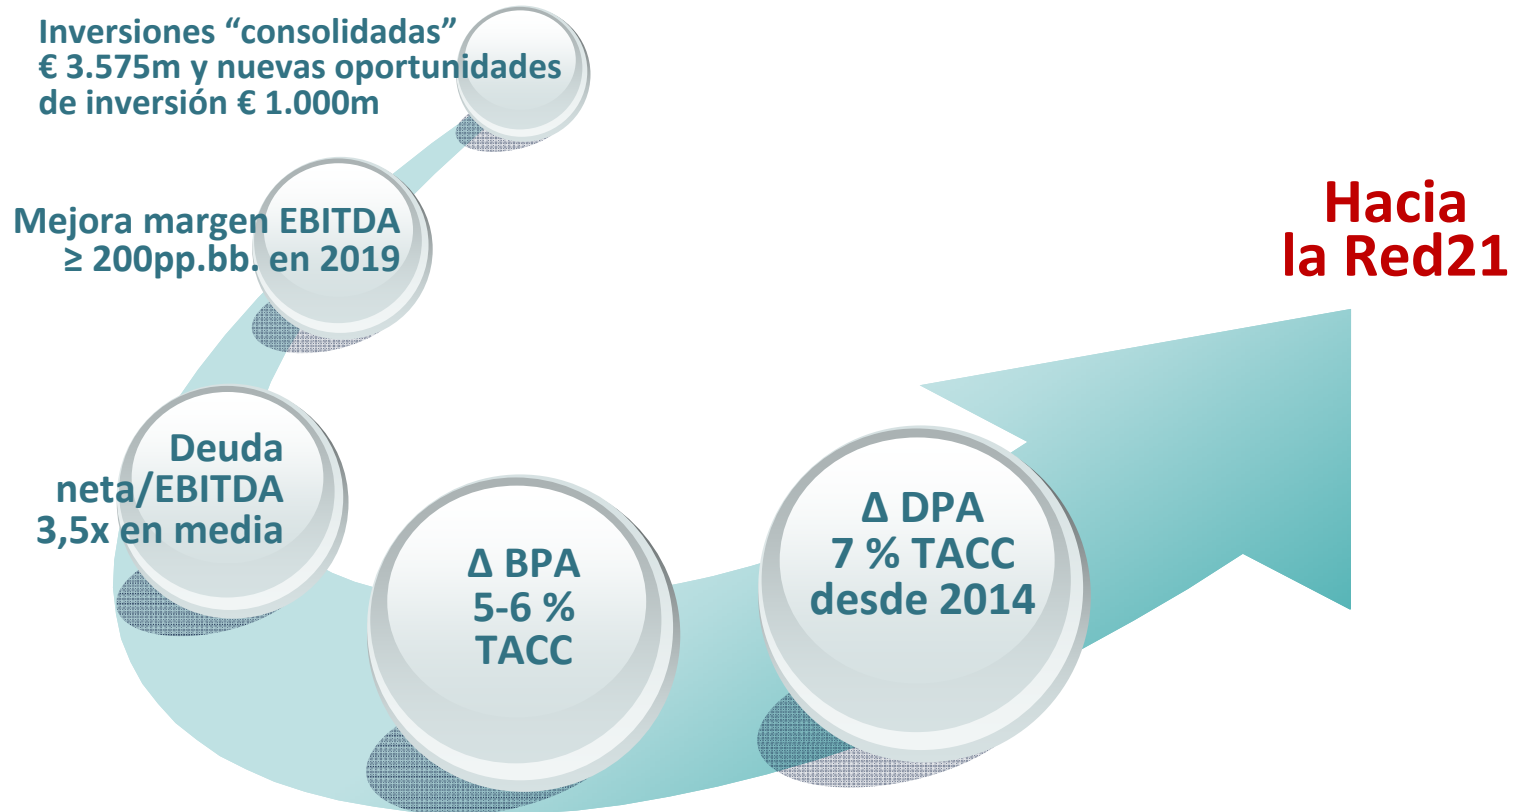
Inversiones “consolidadas” € 3.575m y nuevas oportunidades de inversión € 1.000m

Mejora margen EBITDA ≥ 200pp.bb. en 2019

Deuda neta/EBITDA 3,5x en media

Δ BPA 5-6 % TACC

Δ DPA 7 % TACC desde 2014

Hacia la Red21